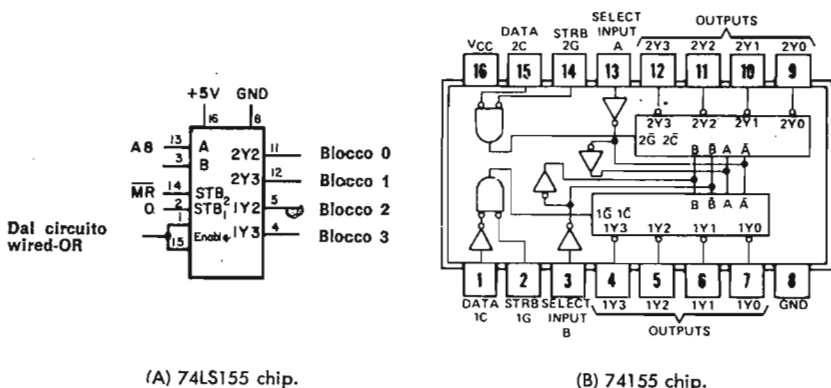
+5V GND
16 8
A8 13 A
3 B
$\overline{MR}$ 14 STB$_2$
Q 1 STB$_1$
15 Enable
2Y2 11 Blocco 0
2Y3 12 Blocco 1
1Y2 5 Blocco 2
1Y3 4 Blocco 3

Dal circuito wired-OR

VCC
DATA 2C
STRB 2G
SELECT INPUT A
OUTPUTS
2Y3 2Y2 2Y1 2Y0
16 15 14 13 12 11 10 9
2Y3 2Y2 2Y1 2Y0
2G 2C
B B̄ A Ā
B B̄ A Ā
1G 1C
1Y3 1Y2 1Y1 1Y0
1 2 3 4 5 6 7 8
DATA 1C
STRB 1G
SELECT INPUT B
1Y3 1Y2 1Y1 1Y0
GND
OUTPUTS

(A) 74LS155 chip.

(B) 74155 chip.